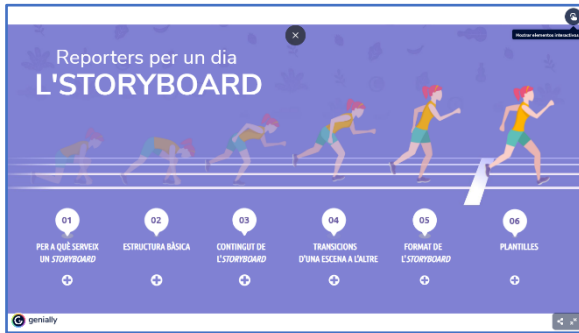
Mostrar elementos interactivos

Reporters per un dia
L'STORYBOARD

01
PER A QUÈ SERVEIX UN STORYBOARD

02
ESTRUCTURA BÀSICA

03
CONTINGUT DE L'STORYBOARD

04
TRANSICIONS D'UNA ESCENA A L'ALTRE

05
FORMAT DE L'STORYBOARD

06
PLANTILLES

genially